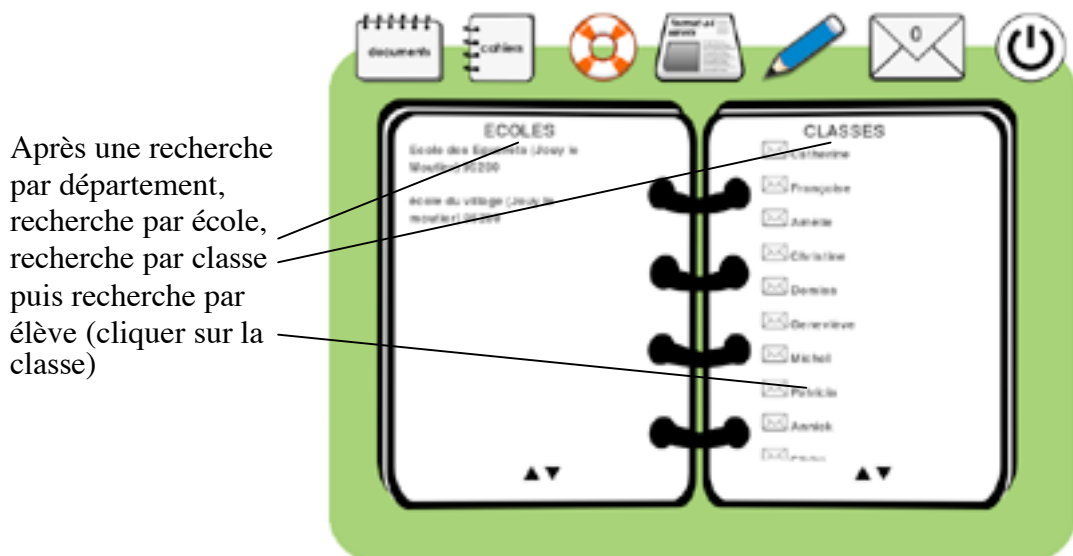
documents

cahiers

0

Après une recherche par département, recherche par école, recherche par classe puis recherche par élève (cliquer sur la classe)

ÉCOLES

École des Epinettes (Jouy le Moutier) 95280

école du village (Jouy le moutier) 95280

▲▼

CLASSES

Catherine

Françoise

Amelie

Christine

Dominique

Geneviève

Michel

Patricia

Annick

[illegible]

▲▼